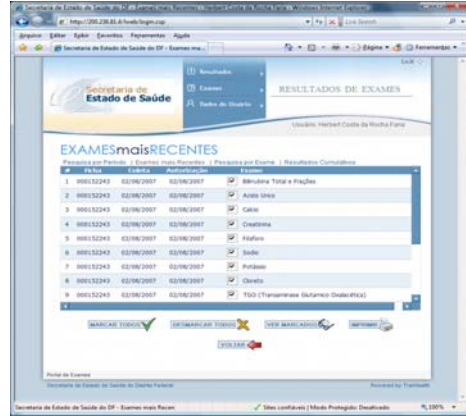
Secretaria de Estado de Saúde do DF - Exames mais Recentes - Herbert Costa da Rocha Faria - Windows Internet Explorer

http://200.238.85.4/web/login.csp

Live Search

Arquivo Editar Exibir Favoritos Ferramentas Ajuda

Secretaria de Estado de Saúde do DF - Exames ma...

Página Ferramentas

Sair

Secretaria de Estado de Saúde

Resultados

Exames

Dados do Usuário

RESULTADOS DE EXAMES

Usuário: Herbert Costa da Rocha Faria

EXAMESmaisRECENTES

Pesquisa por Período | Exames mais Recentes | Pesquisa por Exame | Resultados Cumulativos

| # | Ficha | Coleta | Autorização | | Exame |
|---|---|---|---|---|---|
| 1 | 000152243 | 02/08/2007 | 02/08/2007 | | Bilirubina Total e Frações |
| 2 | 000152243 | 02/08/2007 | 02/08/2007 | | Acido Urico |
| 3 | 000152243 | 02/08/2007 | 02/08/2007 | | Calcio |
| 4 | 000152243 | 02/08/2007 | 02/08/2007 | | Creatinina |
| 5 | 000152243 | 02/08/2007 | 02/08/2007 | | Fósforo |
| 6 | 000152243 | 02/08/2007 | 02/08/2007 | | Sodio |
| 7 | 000152243 | 02/08/2007 | 02/08/2007 | | Potássio |
| 8 | 000152243 | 02/08/2007 | 02/08/2007 | | Cloreto |
| 9 | 000152243 | 02/08/2007 | 02/08/2007 | | TGO (Transaminase Glutâmico Oxalacética) |

MARCAR TODOS

DESMARCAR TODOS

VER MARCADOS

IMPRIMIR

VOLTAR

Portal de Exames

Secretaria de Estado de Saúde do Distrito Federal

Powered by TrakHealth

Secretaria de Estado de Saúde do DF - Exames mais Recen

Sites confiáveis | Modo Protegido: Desativado

100%